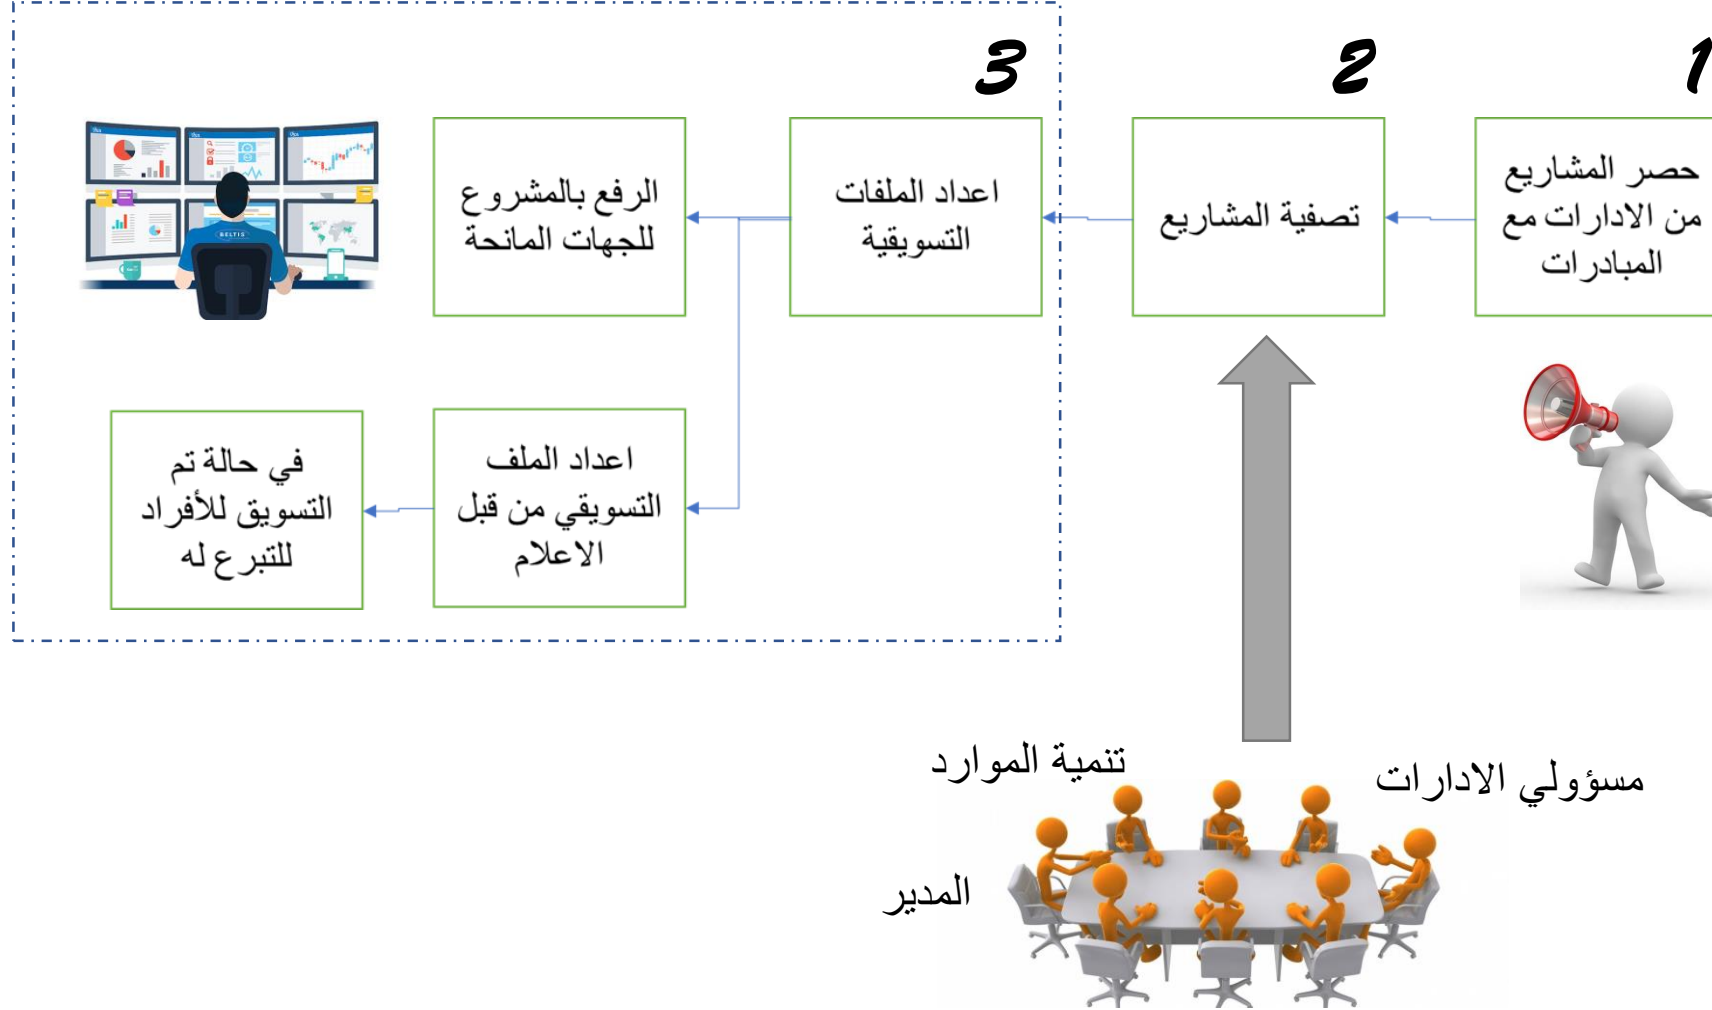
1

حصر المشاريع من الادارات مع المبادرات

2

تصفية المشاريع

3

اعداد الملفات التسويقية

الرفع بالمشروع للجهات المانحة

اعداد الملف التسويقي من قبل الاعلام

في حالة تم التسويق للأفراد للتبرع له

BELTIS

تنمية الموارد

مسؤولي الادارات

المدير